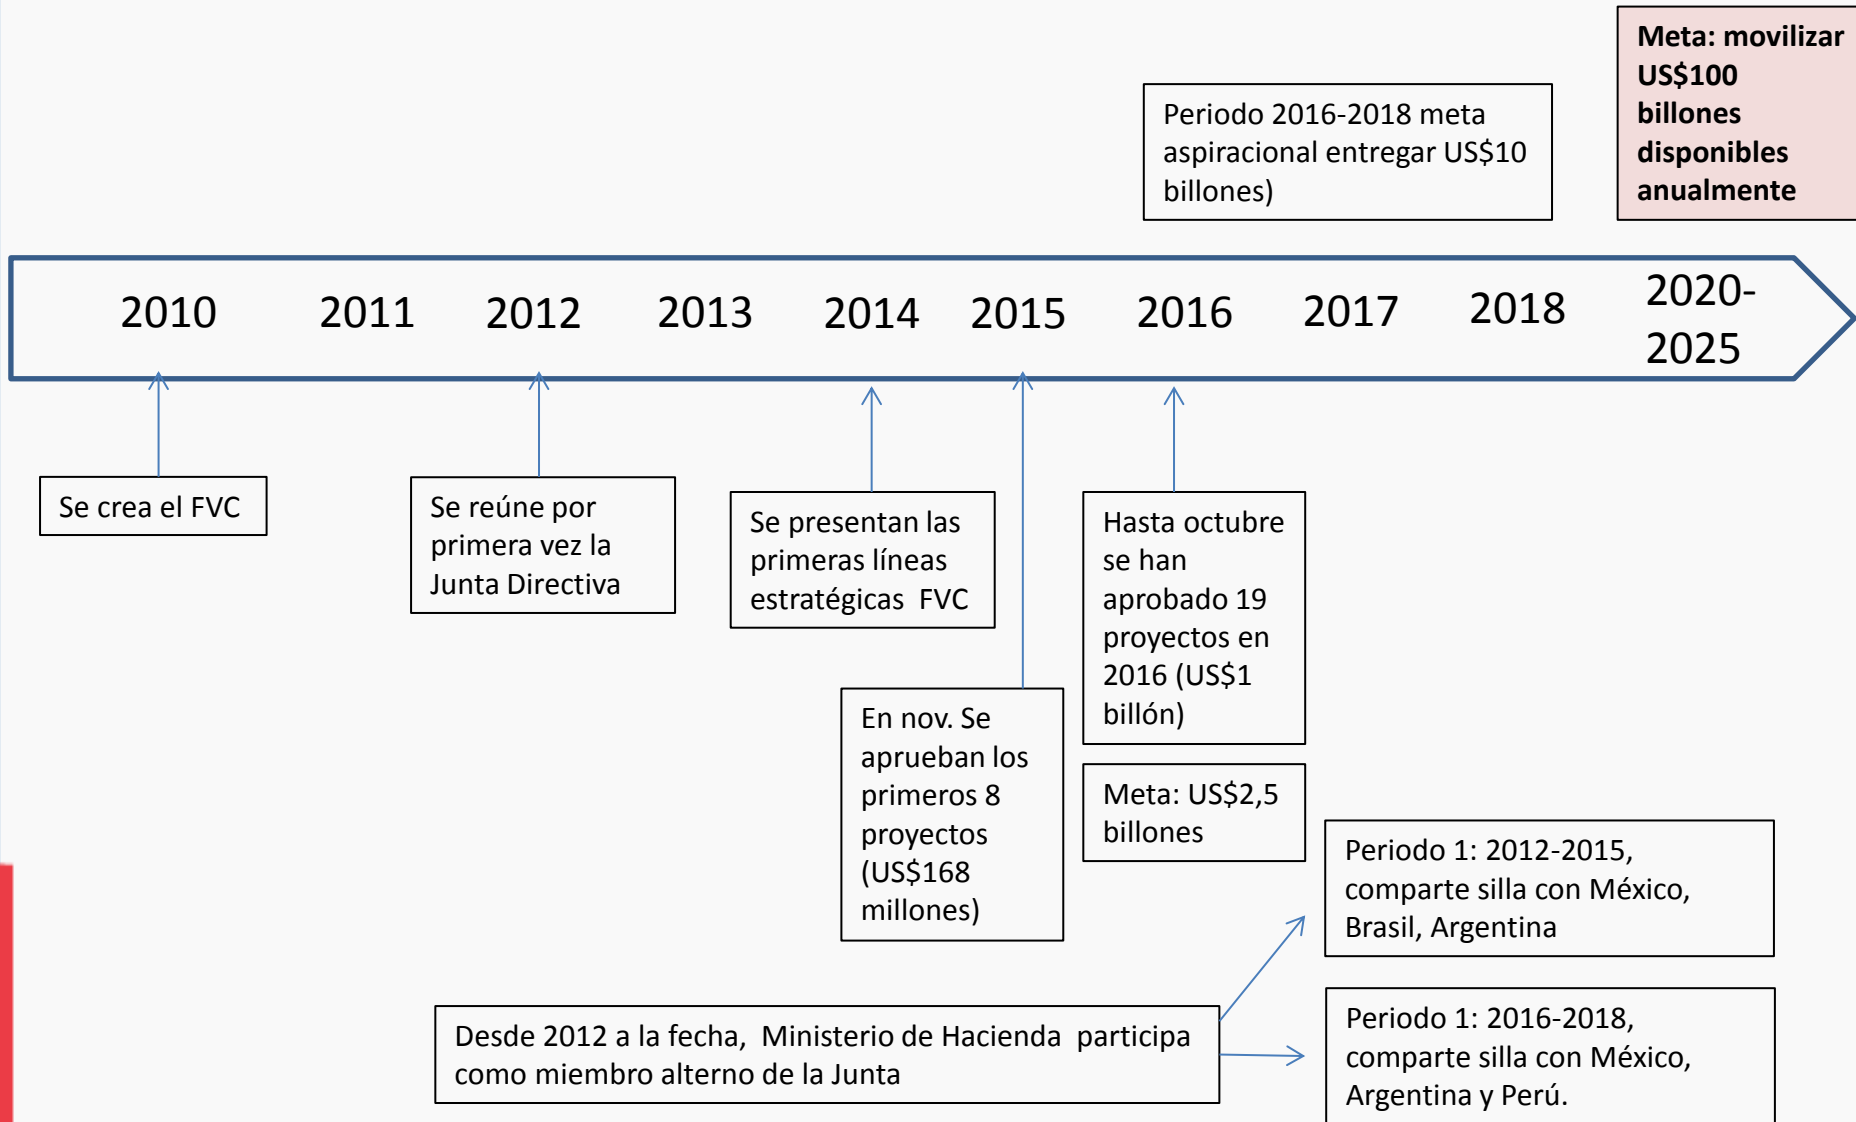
Meta: movilizar US$100 billones disponibles anualmente

Periodo 2016-2018 meta aspiracional entregar US$10 billones)

2010 2011 2012 2013 2014 2015 2016 2017 2018 2020-2025

Se crea el FVC

Se reúne por primera vez la Junta Directiva

Se presentan las primeras líneas estratégicas FVC

Hasta octubre se han aprobado 19 proyectos en 2016 (US$1 billón)

En nov. Se aprueban los primeros 8 proyectos (US$168 millones)

Meta: US$2,5 billones

Periodo 1: 2012-2015, comparte silla con México, Brasil, Argentina

Desde 2012 a la fecha, Ministerio de Hacienda participa como miembro alterno de la Junta

Periodo 1: 2016-2018, comparte silla con México, Argentina y Perú.